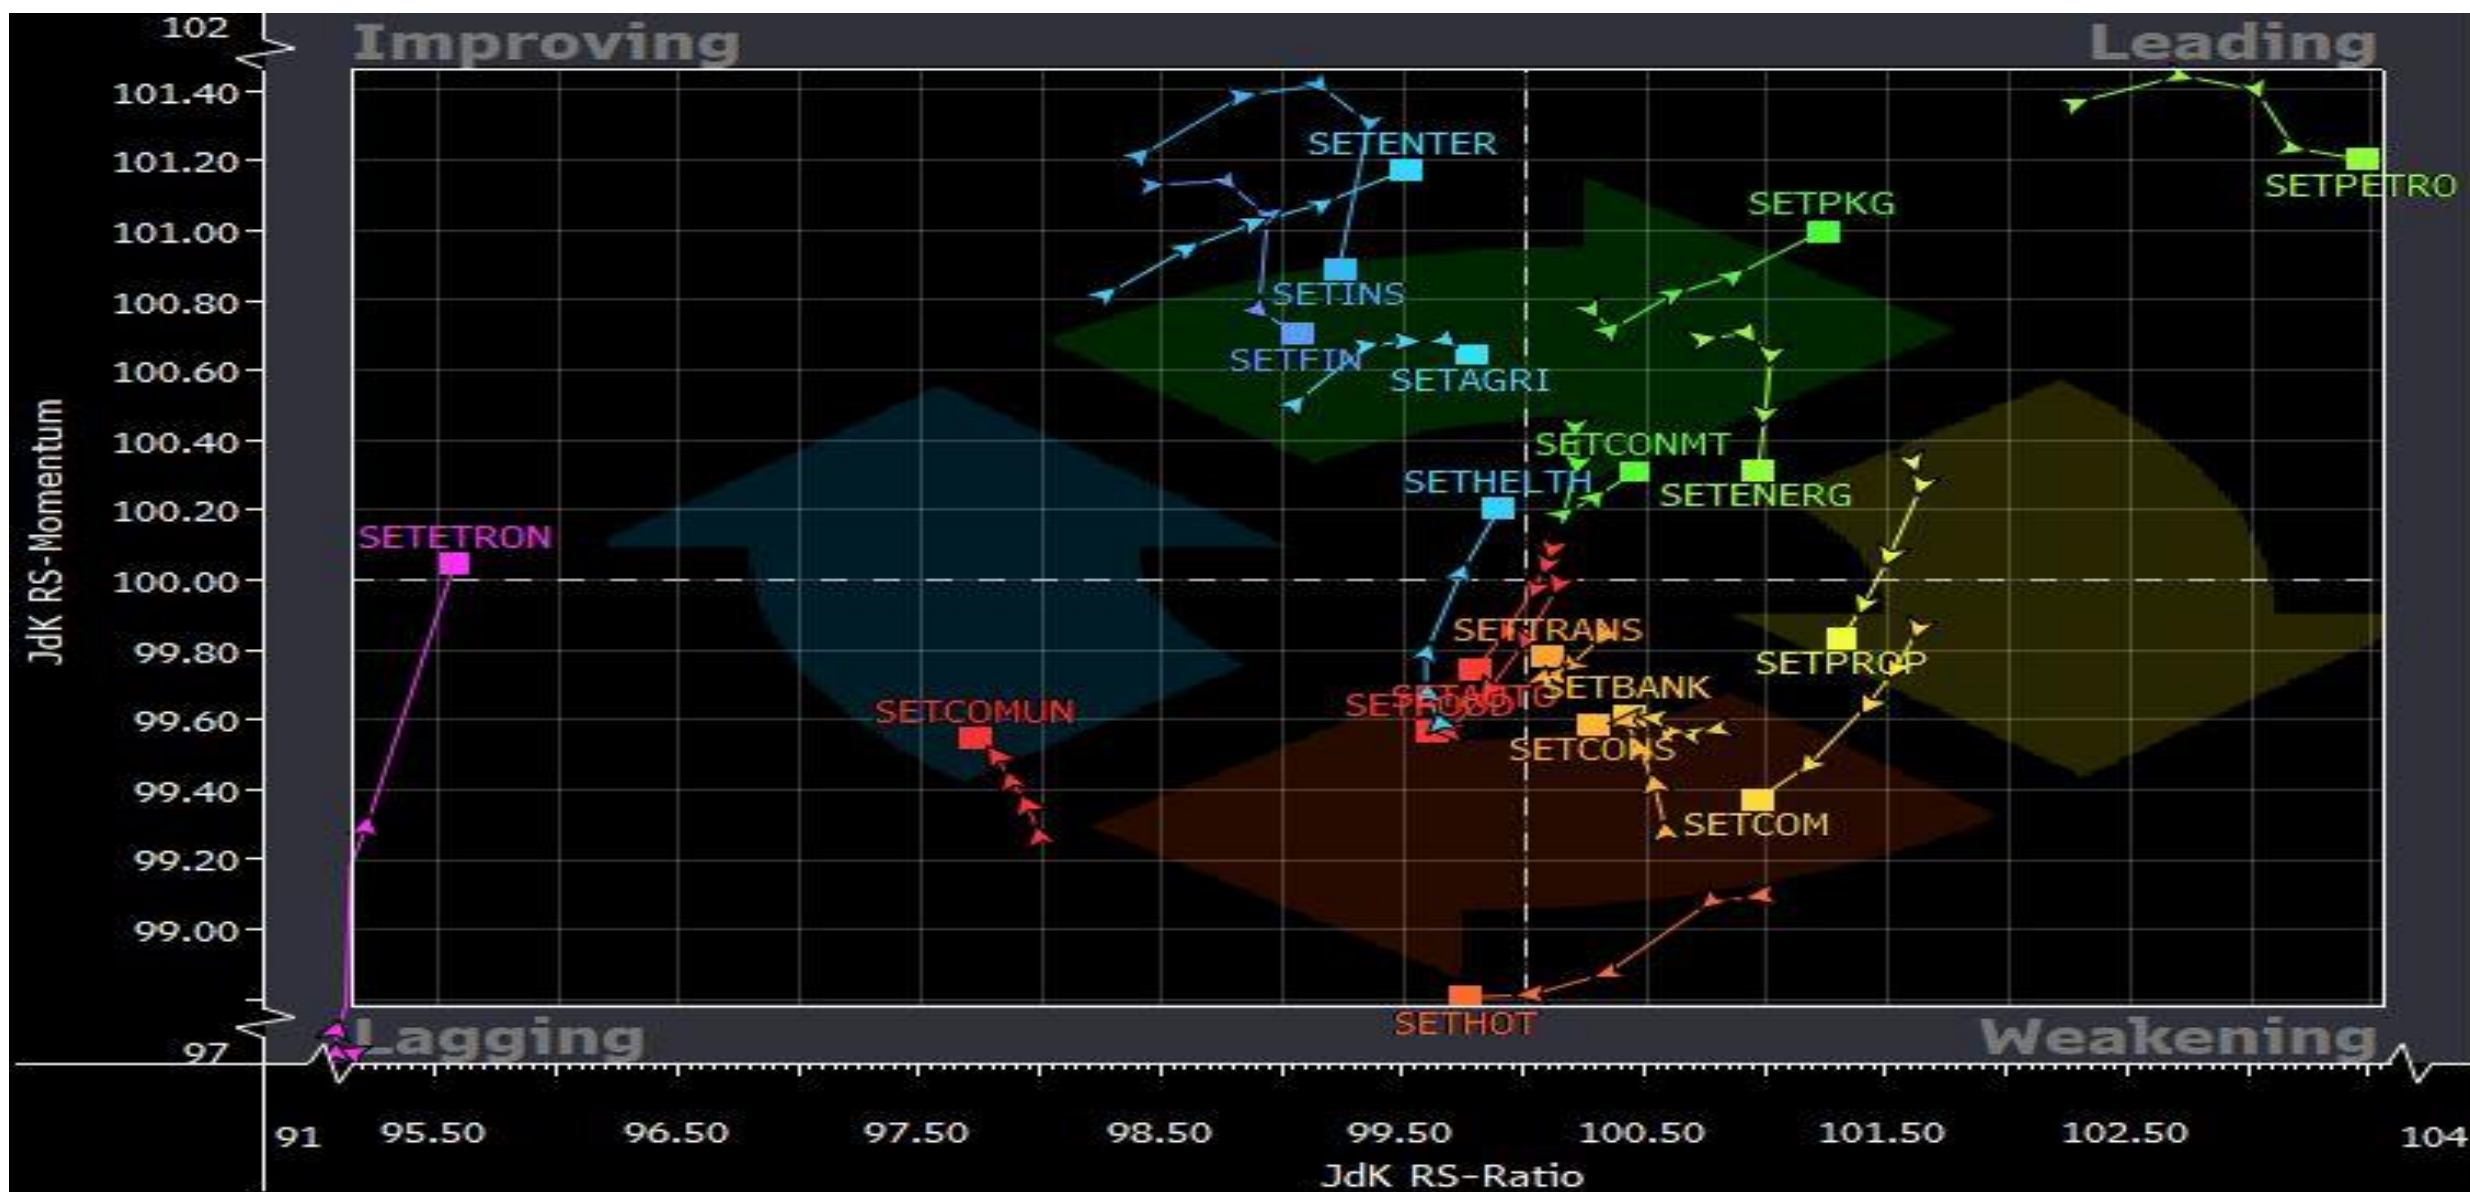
Improving
Leading
Lagging
Weakening

JdK RS-Momentum

102
101.40
101.20
101.00
100.80
100.60
100.40
100.20
100.00
99.80
99.60
99.40
99.20
99.00
97

SETENTER
SETPETRO
SETPKG
SETINS
SETFIN
SETAGRI
SETCONMT
SETHELTH
SETENERG
SETETRON
SETTRANS
SETPROP
SETBANK
SETFOOD
SETCOMUN
SETCONS
SETCOM
SETHOT

91
95.50
96.50
97.50
98.50
99.50
100.50
101.50
102.50
104
JdK RS-Ratio